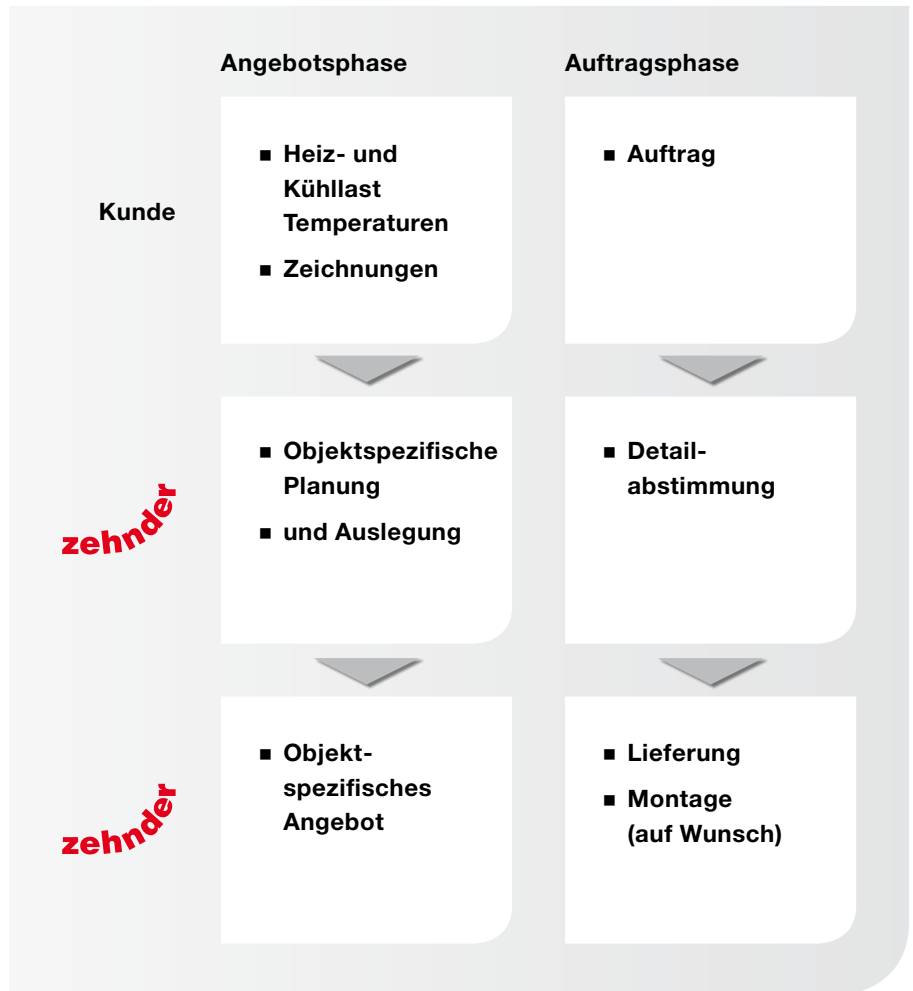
Angebotsphase

Auftragsphase

Kunde

■ Heiz- und Kühllast Temperaturen

■ Zeichnungen

■ Auftrag

zehnder

■ Objektspezifische Planung

■ und Auslegung

■ Detail-abstimmung

zehnder

■ Objekt-spezifisches Angebot

■ Lieferung

■ Montage (auf Wunsch)